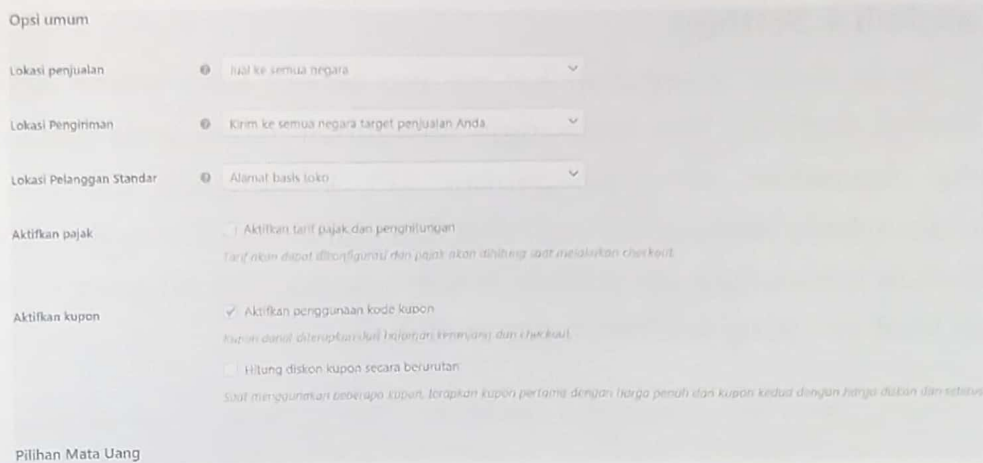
Opsi umum

Lokasi penjualan

Jual ke semua negara

Lokasi Pengiriman

Kirim ke semua negara target penjualan Anda

Lokasi Pelanggan Standar

Alamat basis toko

Aktifkan pajak

Aktifkan tarif pajak dan penghitungan

Tarif akan dapat dikonfigurasi dan pajak akan dihitung saat melakukan checkout.

Aktifkan kupon

Aktifkan penggunaan kode kupon

Kupon dapat diterapkan dari halaman keranjang dan checkout.

Hitung diskon kupon secara berurutan

Saat menggunakan beberapa kupon, terapkan kupon pertama dengan harga penuh dan kupon kedua dengan harga diskon dan seterus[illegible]

Pilihan Mata Uang